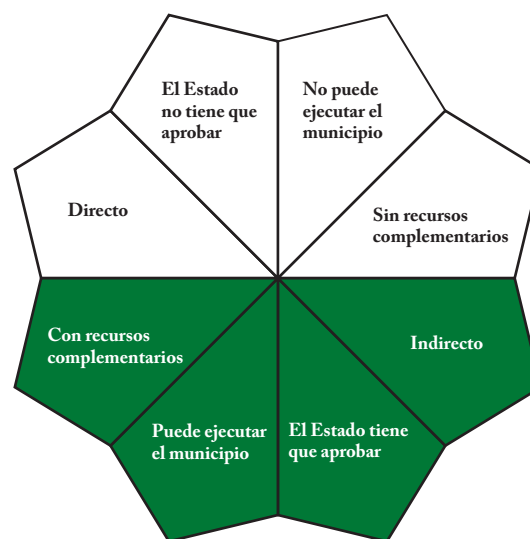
El Estado no tiene que aprobar

No puede ejecutar el municipio

Directo

Sin recursos complementarios

Con recursos complementarios

Indirecto

Puede ejecutar el municipio

El Estado tiene que aprobar